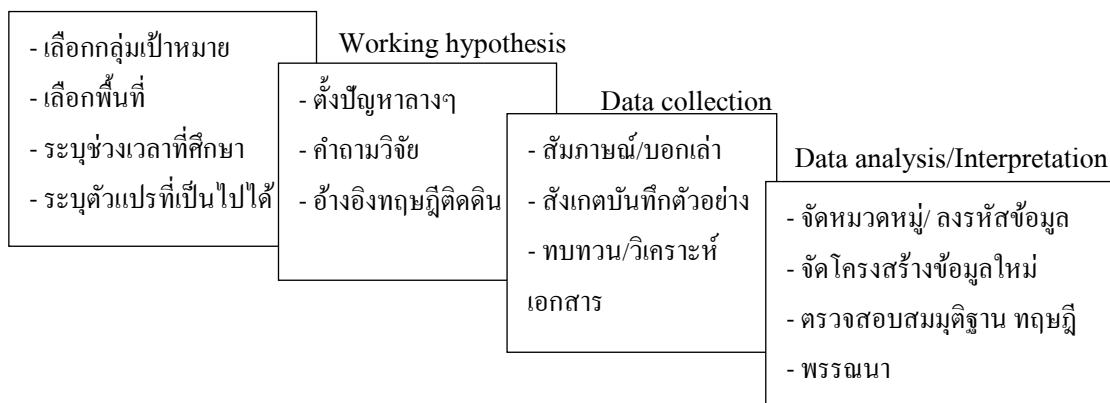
- เลือกกลุ่มเป้าหมาย
- เลือกพื้นที่
- ระบุช่วงเวลาที่ศึกษา
- ระบุตัวแปรที่เป็นไปได้

Working hypothesis

- ตั้งปัญหาลางๆ
- คำถามวิจัย
- อ้างอิงทฤษฎีติดดิน

Data collection

- สัมภาษณ์/บอกเล่า
- สังเกตบันทึกตัวอย่าง
- ทบทวน/วิเคราะห์เอกสาร

Data analysis/Interpretation

- จัดหมวดหมู่/ ลงรหัสข้อมูล
- จัดโครงสร้างข้อมูลใหม่
- ตรวจสอบสมมุติฐาน ทฤษฎี
- พรรณนา